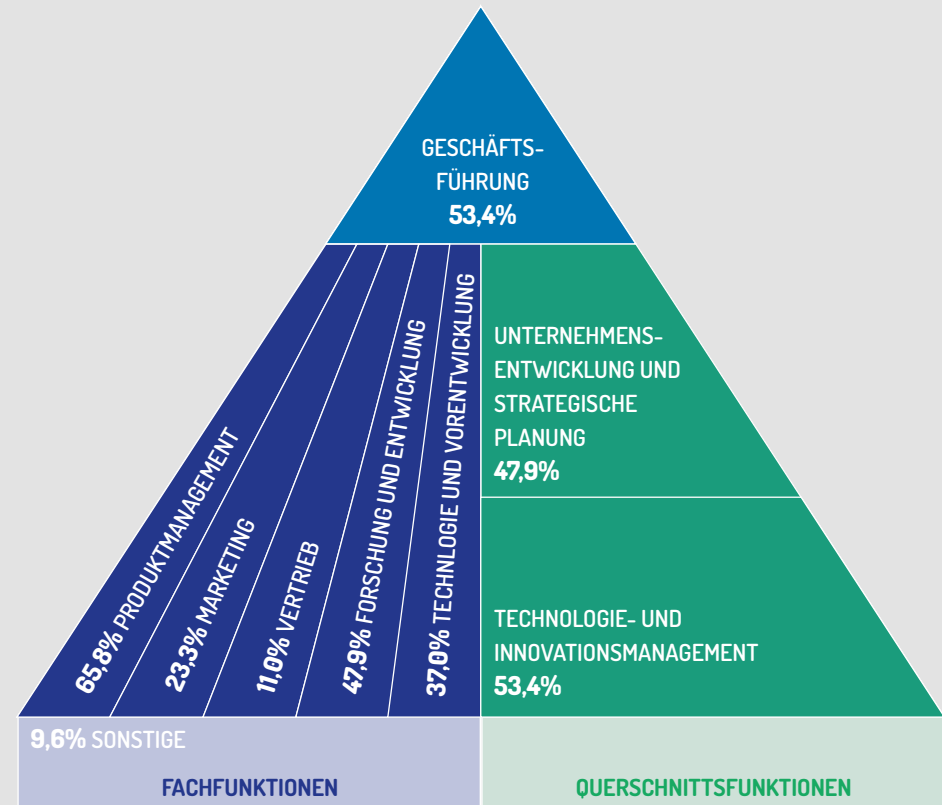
GESCHÄFTS-
FÜHRUNG
53,4%

65,8% PRODUKTMANAGEMENT

23,3% MARKETING

11,0% VERTRIEB

47,9% FORSCHUNG UND ENTWICKLUNG

37,0% TECHNOLOGIE UND VORENTWICKLUNG

UNTERNEHMENS-
ENTWICKLUNG UND
STRATEGISCHE
PLANUNG
47,9%

TECHNOLOGIE- UND
INNOVATIONSMANAGEMENT
53,4%

9,6% SONSTIGE

FACHFUNKTIONEN

QUERSCHNITTSFUNKTIONEN